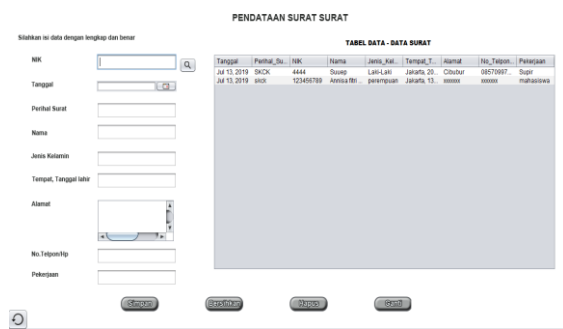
PENDATAAN SURAT SURAT

Silahkan isi data dengan lengkap dan benar

NIK

Tanggal

Perihal Surat

Nama

Jenis Kelamin

Tempat, Tanggal lahir

Alamat

No.Telpon/Hp

Pekerjaan

TABEL DATA - DATA SURAT

| Tanggal | Perihal_Su... | NIK | Nama | Jenis_Kel... | Tempat_T... | Alamat | No_Telpon... | Pekerjaan |
|---|---|---|---|---|---|---|---|---|
| Jul 13, 2019 | SKCK | 4444 | Suuep | Laki-Laki | Jakarta, 20... | Cibubur | 08570997... | Supir |
| Jul 13, 2019 | sKck | 123456789 | Annisa fitri ... | perempuan | Jakarta, 13... | xxxxxx | xxxxxx | mahasiswa |

Simpan

Bersihkan

Hapus

Ganti